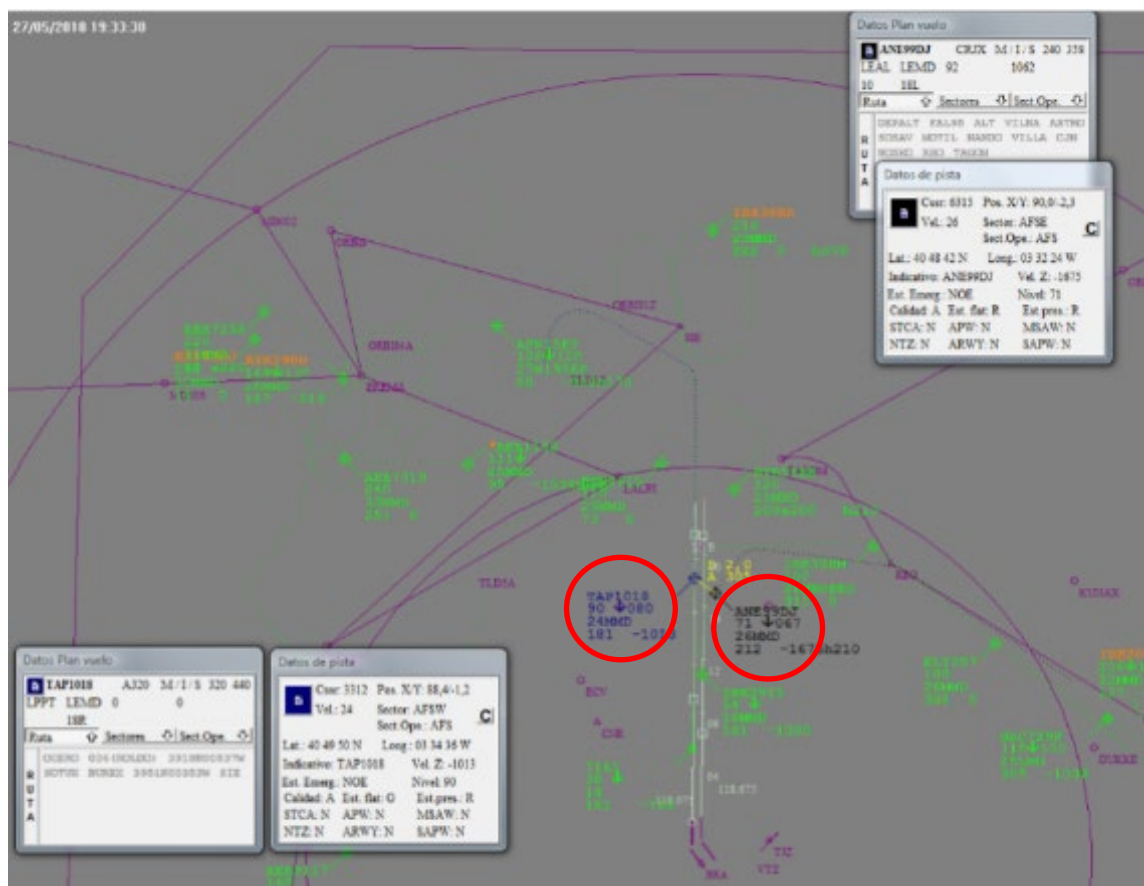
27/05/2018 19:33:38

Datos Plan vuelo

ANE99DJ CRJX M/1/S 240 338
LEAL LEMD 92 1062
10 18L
Ruta Sectores Sect.Ope.
R U T A

Datos de pista

Cssr: 6315 Pos. X/Y: 90,0/-2,3
Vel.: 26 Sector: AFSE
Sect.Ope.: AFS
Lat.: 40 48 42 N Long.: 03 32 24 W
Indicativo: ANE99DJ Vel. Z: -1675
Est. Emerg.: NOE Nivel: 71
Calidad: A Est. flat: R Est.pres.: R
STCA: N APW: N MSAW: N
NTZ: N ARWY: N SAPW: N

TAP1018
90 080
24MMD
181 -1013

ANE99DJ
71 067
26MMD
212 -1675h210

Datos Plan vuelo

TAP1018 A320 M/1/S 320 440
LPPT LEMD 0 0
18R
Ruta Sectores Sect.Ope.
R U T A

Datos de pista

Cssr: 3312 Pos. X/Y: 88,4/-1,2
Vel.: 24 Sector: AFSW
Sect.Ope.: AFS
Lat.: 40 49 50 N Long.: 03 34 36 W
Indicativo: TAP1018 Vel. Z: -1013
Est. Emerg.: NOE Nivel: 90
Calidad: A Est. flat: G Est.pres.: R
STCA: N APW: N MSAW: N
NTZ: N ARWY: N SAPW: N